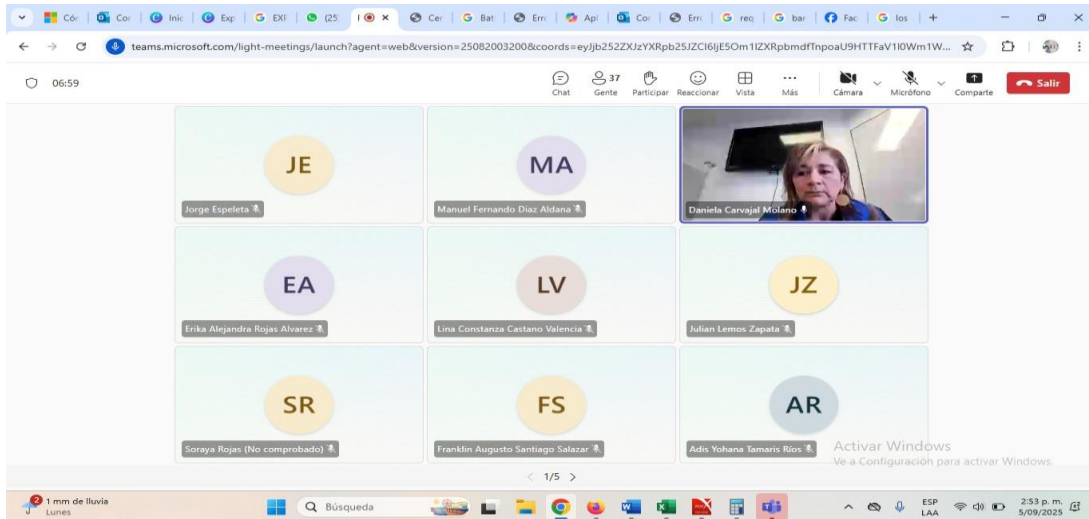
Cór | Cor | Inic | Exp | EXI | (25 | ( × | Cer | Bat | Em | Apl | Cor | Em | req | bar | Fac | los | +

teams.microsoft.com/light-meetings/launch?agent=web&version=25082003200&coords=eyJjb252ZXJzYXRpb25JZCI6IjE5Om1IZXRpbmdfTnpoaU9HTTFaV1I0Wm1W...

06:59

Chat 37 Gente Participar Reaccionar Vista Más Cámara Micrófono Comparte Salir

JE
Jorge Espeleta

MA
Manuel Fernando Diaz Aldana

Daniela Carvajal Molano

EA
Erika Alejandra Rojas Alvarez

LV
Lina Constanza Castano Valencia

JZ
Julian Lemos Zapata

SR
Soraya Rojas (No comprobado)

FS
Franklin Augusto Santiago Salazar

AR
Adis Yohana Tamaris Rios

Activar Windows
Ve a Configuración para activar Windows.

< 1/5 >

2 1 mm de lluvia
Lunes

Búsqueda

ESP
LAA

2:53 p. m.
5/09/2025